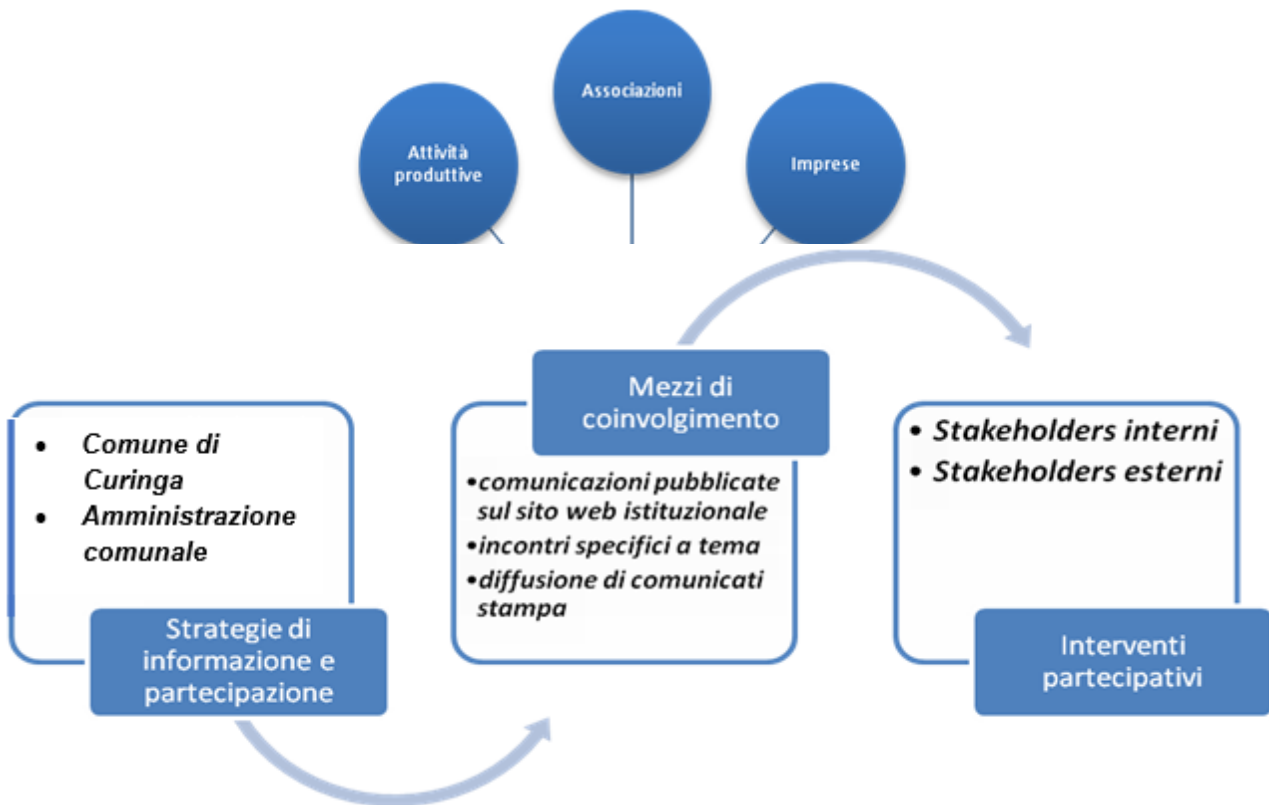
Attività produttive

Associazioni

Imprese

• Comune di Curinga
• Amministrazione comunale

Strategie di informazione e partecipazione

Mezzi di coinvolgimento

• comunicazioni pubblicate sul sito web istituzionale
• incontri specifici a tema
• diffusione di comunicati stampa

• Stakeholders interni
• Stakeholders esterni

Interventi partecipativi